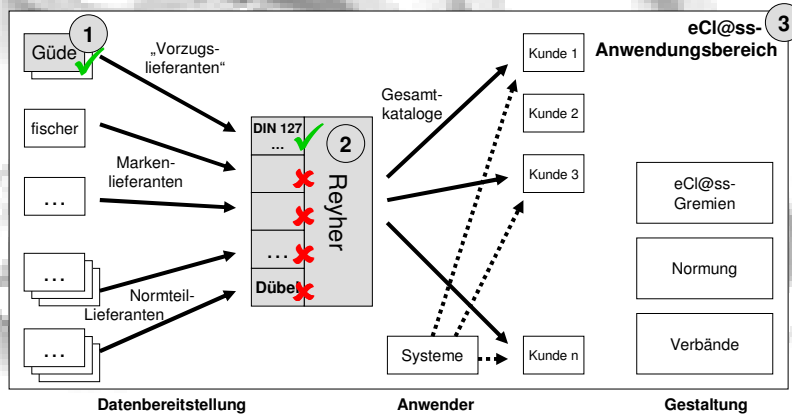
Güde
1
„Vorzugslieferanten“
fischer
Markenlieferanten
…
…
Normteil-Lieferanten
…
DIN 127
…
2
Reyher
…
Dübel
Gesamtkataloge
Kunde 1
Kunde 2
Kunde 3
Kunde n
Systeme
eCl@ss-Anwendungsbereich
3
eCl@ss-Gremien
Normung
Verbände
Datenbereitstellung
Anwender
Gestaltung